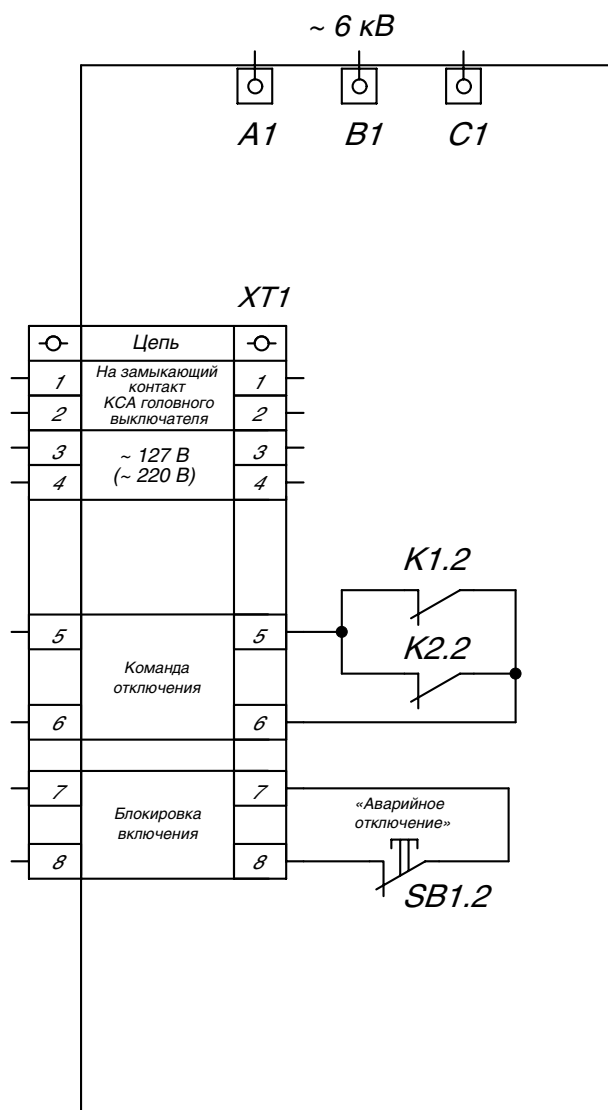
~ 6 кВ

A1 B1 C1

XT1

| -O- | Цепь | -O- |
|---|---|---|
| 1 | На замыкающий контакт КСА головного выключателя | 1 |
| 2 | | 2 |
| 3 | ~ 127 В (~ 220 В) | 3 |
| 4 | | 4 |
| 5 | Команда отключения | 5 |
| 6 | | 6 |
| 7 | Блокировка включения | 7 |
| 8 | | 8 |

K1.2

K2.2

«Аварийное отключение»

SB1.2